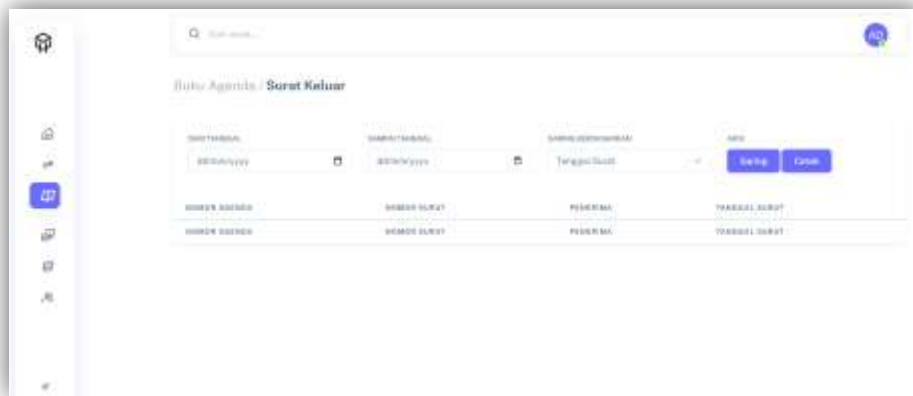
Q Cari surat...

AD

Buku Agenda / Surat Keluar

DARI TANGGAL
dd/mm/yyyy

SAMPAI TANGGAL
dd/mm/yyyy

SARING BERDASARKAN
Tanggal Surat

AKSI
Saring Cetak

| NOMOR AGENDA | NOMOR SURAT | PENERIMA | TANGGAL SURAT |
|---|---|---|---|
| NOMOR AGENDA | NOMOR SURAT | PENERIMA | TANGGAL SURAT |